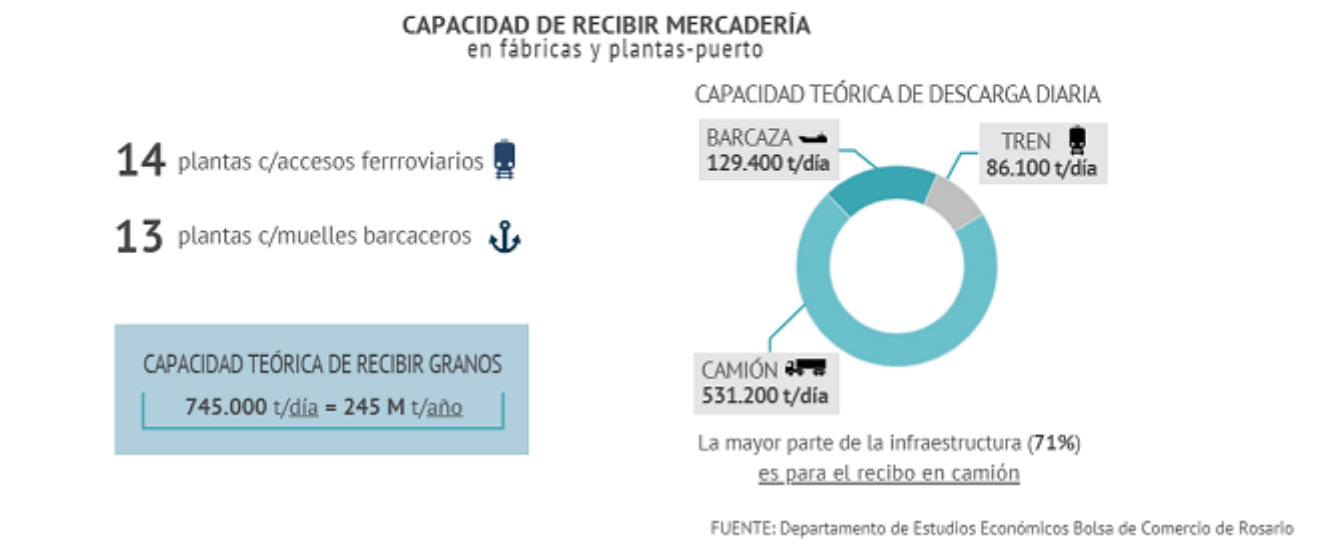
CAPACIDAD DE RECIBIR MERCADERÍA
en fábricas y plantas-puerto

14 plantas c/accesos ferrroviarios

13 plantas c/muelles barcaceros

CAPACIDAD TEÓRICA DE RECIBIR GRANOS
745.000 t/día = 245 M t/año

CAPACIDAD TEÓRICA DE DESCARGA DIARIA

BARCAZA
129.400 t/día

TREN
86.100 t/día

CAMIÓN
531.200 t/día

La mayor parte de la infraestructura (71%) es para el recibo en camión

FUENTE: Departamento de Estudios Económicos Bolsa de Comercio de Rosario